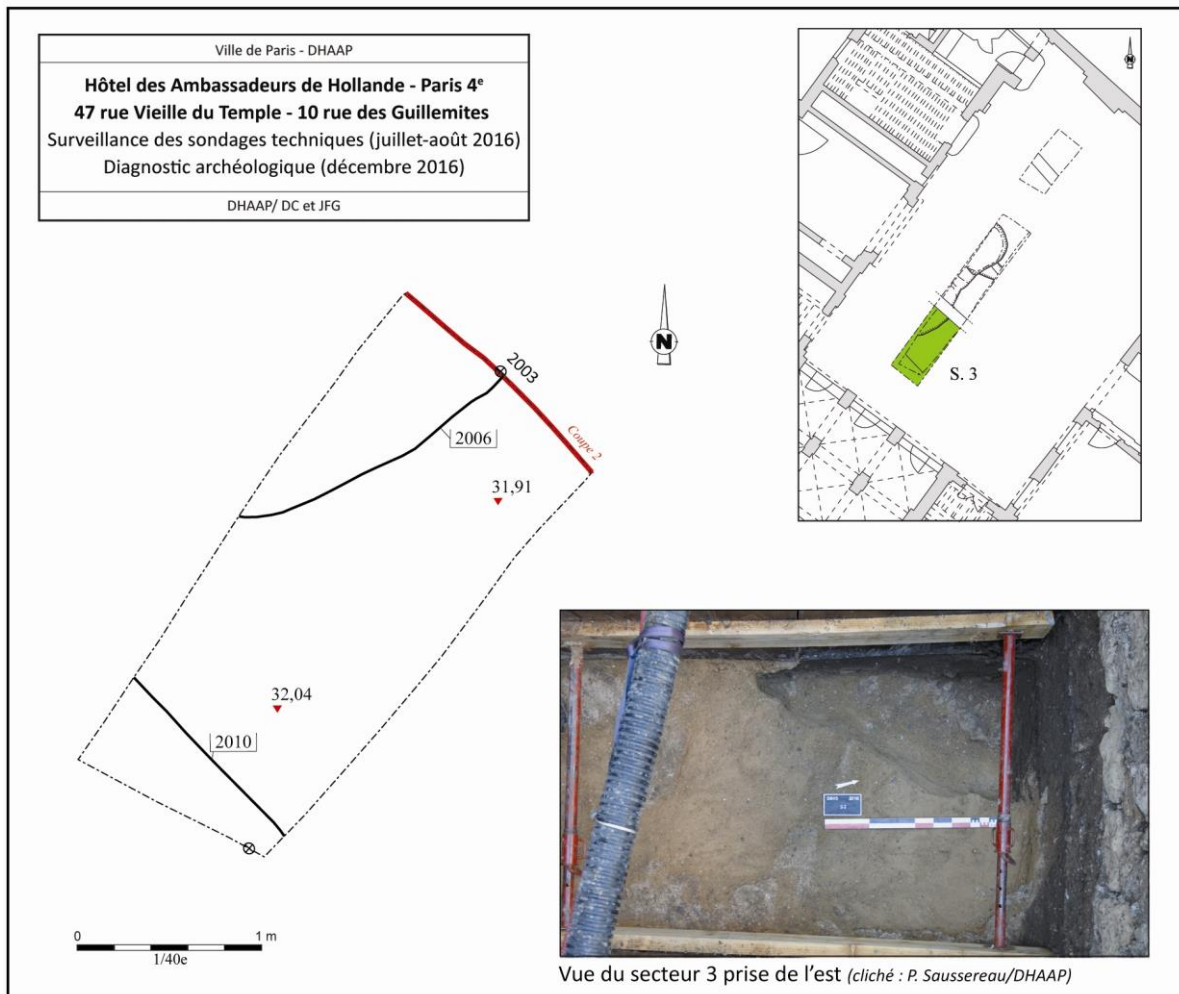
Ville de Paris - DHAAP

**Hôtel des Ambassadeurs de Hollande - Paris 4$^e$**
**47 rue Vieille du Temple - 10 rue des Guillemites**
Surveillance des sondages techniques (juillet-août 2016)
Diagnostic archéologique (décembre 2016)

DHAAP/ DC et JFG

N

S. 3

2003

2006

Coupe 2

31,91

32,04

2010

0

1 m

1/40e

Vue du secteur 3 prise de l'est *(cliché : P. Saussereau/DHAAP)*